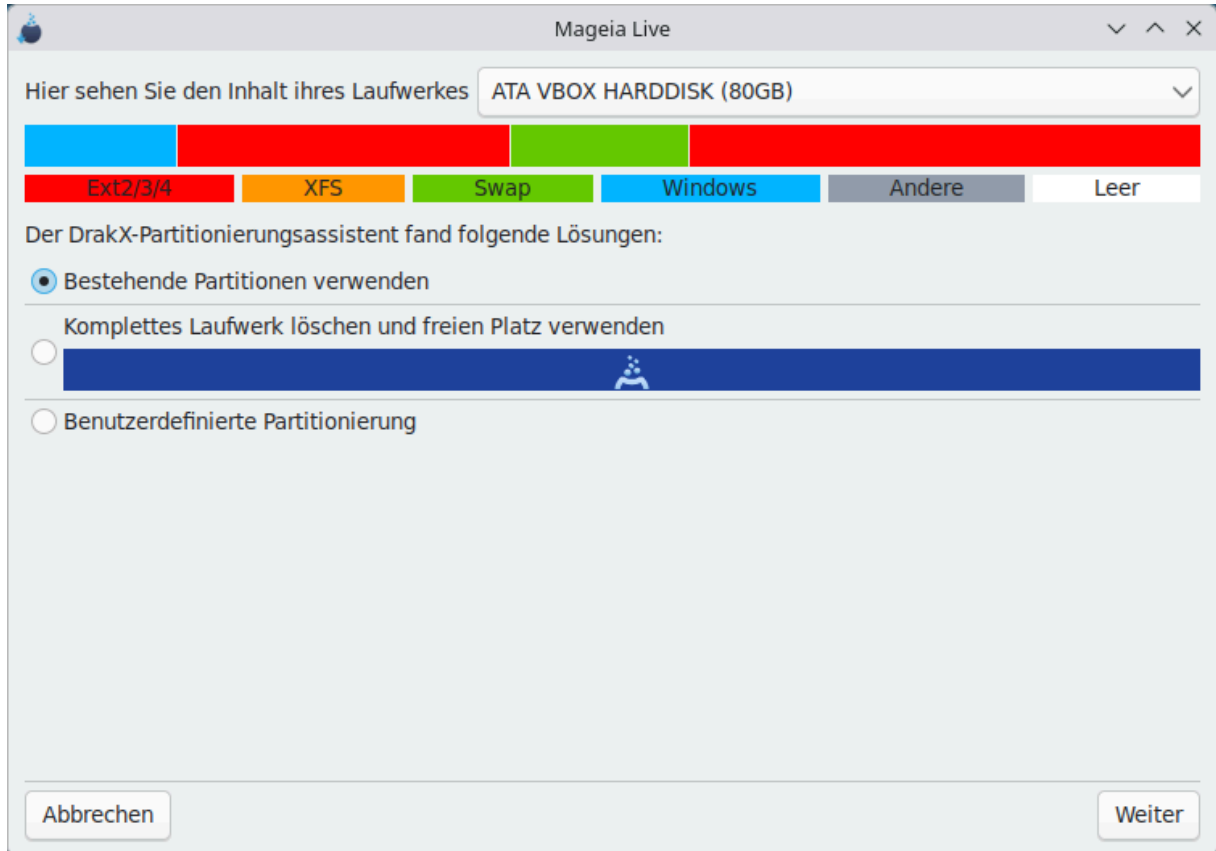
Mageia Live

Hier sehen Sie den Inhalt ihres Laufwerkes ATA VBOX HARDDISK (80GB)

Ext2/3/4 XFS Swap Windows Andere Leer

Der DrakX-Partitionierungsassistent fand folgende Lösungen:

Bestehende Partitionen verwenden

Komplettes Laufwerk löschen und freien Platz verwenden

Benutzerdefinierte Partitionierung

Abbrechen

Weiter